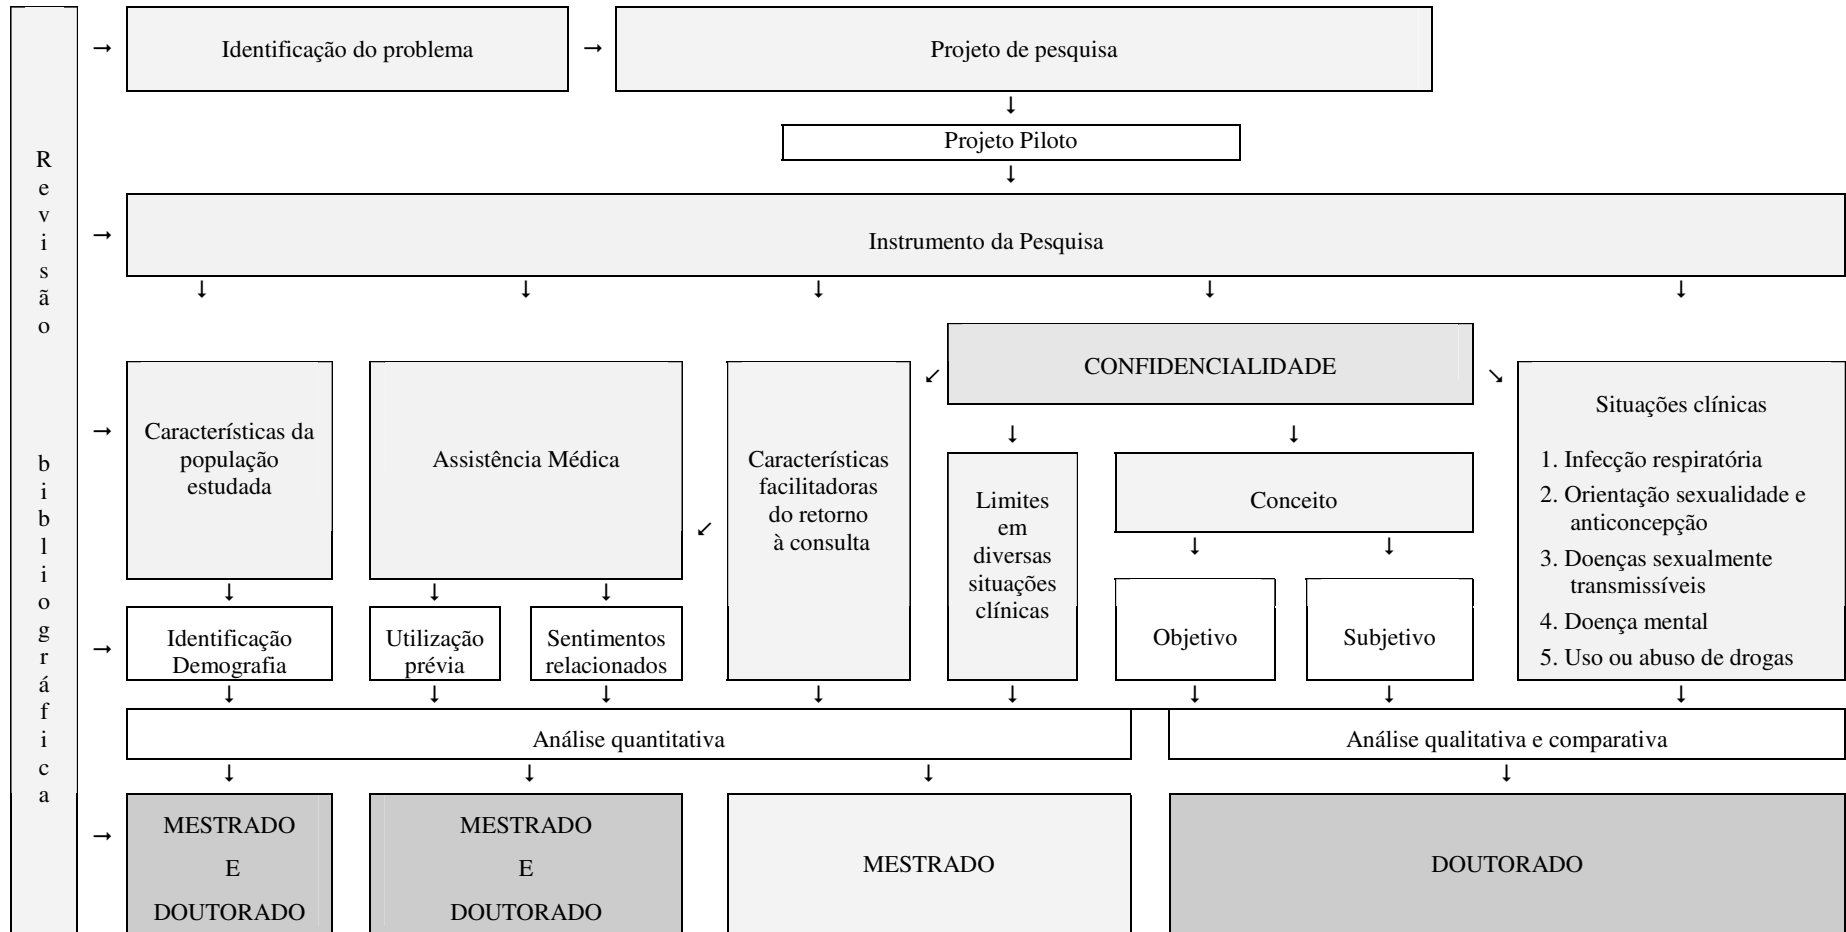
R
e
v
i
s
ã
o

b
i
b
l
i
o
g
r
á
f
i
c
a

Identificação do problema

Projeto de pesquisa

Projeto Piloto

Instrumento da Pesquisa

CONFIDENCIALIDADE

Características da população estudada

Assistência Médica

Características facilitadoras do retorno à consulta

Limites em diversas situações clínicas

Conceito

Situações clínicas

1. Infecção respiratória
2. Orientação sexualidade e anticoncepção
3. Doenças sexualmente transmissíveis
4. Doença mental
5. Uso ou abuso de drogas

Identificação Demografia

Utilização prévia

Sentimentos relacionados

Objetivo

Subjetivo

Análise quantitativa

Análise qualitativa e comparativa

MESTRADO
E
DOUTORADO

MESTRADO
E
DOUTORADO

MESTRADO

DOUTORADO